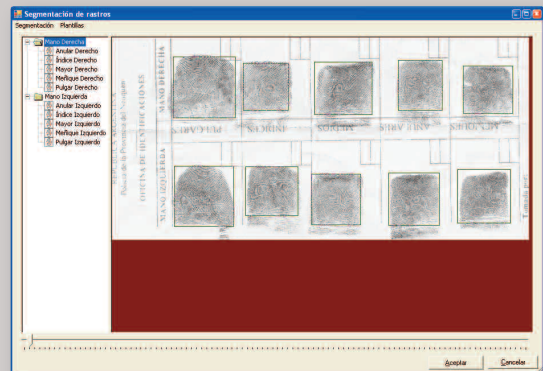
Segmentación de rastros

Segmentación Plantillas

Mano Derecha
Anular Derecho
Índice Derecho
Mayor Derecho
Meñique Derecho
Pulgar Derecho
Mano Izquierda
Anular Izquierdo
Índice Izquierdo
Mayor Izquierdo
Meñique Izquierdo
Pulgar Izquierdo

MANO DERECHA
OFICINA DE IDENTIFICACIONES
MANO IZQUIERDA
PULGAR
INDICE
MEDIO
ANULAR
MEÑIQUE

Aceptar
Cancelar